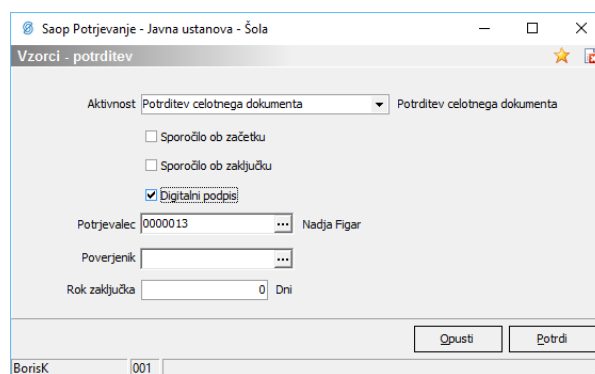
Saop Potrjevanje - Javna ustanova - Šola

Vzorci - potrditev

Aktivnost Potrditev celotnega dokumenta Potrditev celotnega dokumenta

Sporočilo ob začetku

Sporočilo ob zaključku

Digitalni podpis

Potrjevalec 0000013 ... Nadja Figar

Poverjenik ...

Rok zaključka 0 Dni

Opusti

Potrdi

BorisK 001